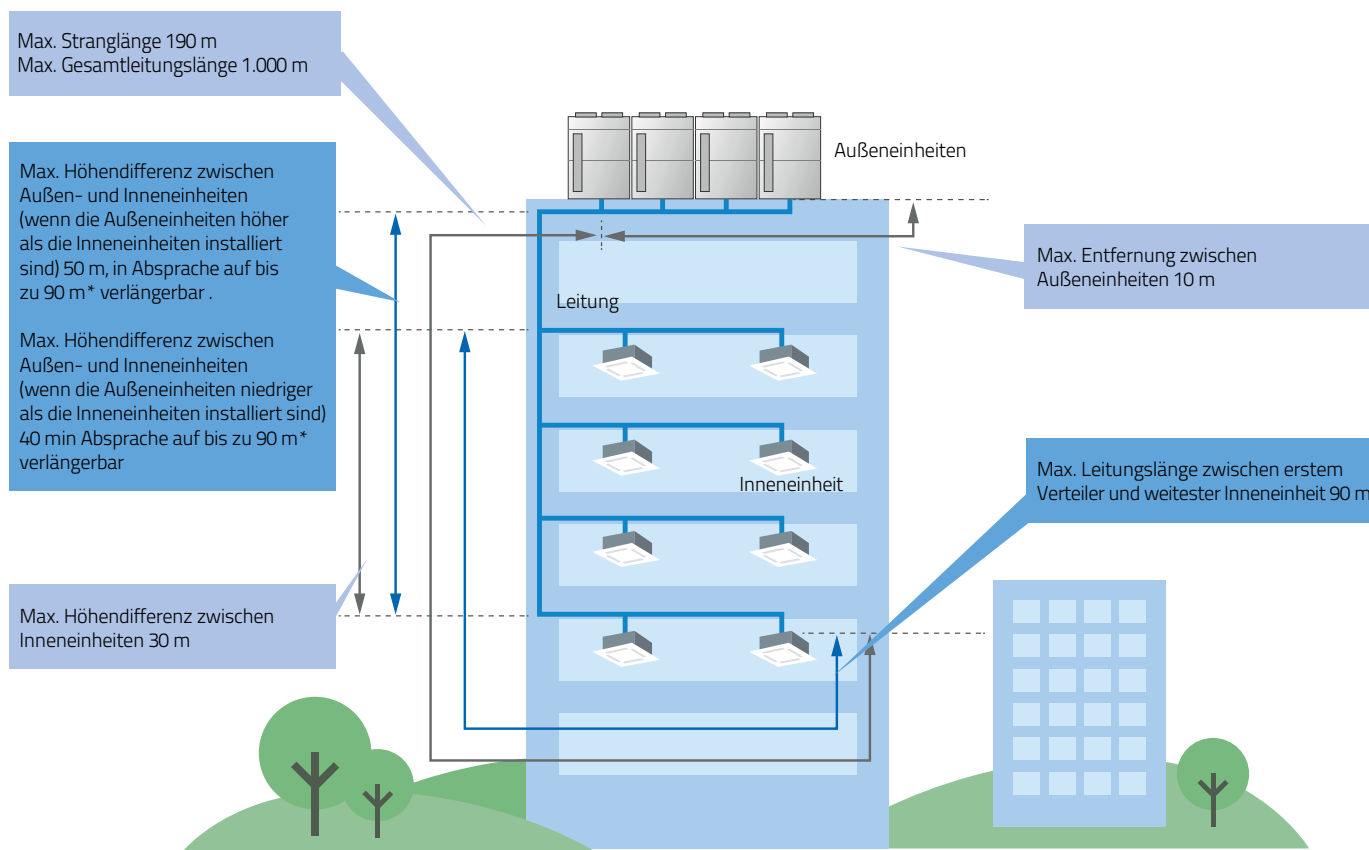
Max. Stranglänge 190 m
Max. Gesamtleitungslänge 1.000 m

Außeneinheiten

Max. Höhendifferenz zwischen Außen- und Inneneinheiten (wenn die Außeneinheiten höher als die Inneneinheiten installiert sind) 50 m, in Absprache auf bis zu 90 m* verlängerbar .

Max. Höhendifferenz zwischen Außen- und Inneneinheiten (wenn die Außeneinheiten niedriger als die Inneneinheiten installiert sind) 40 min Absprache auf bis zu 90 m* verlängerbar

Max. Entfernung zwischen Außeneinheiten 10 m

Leitung

Inneneinheit

Max. Leitungslänge zwischen erstem Verteiler und weitester Inneneinheit 90 m

Max. Höhendifferenz zwischen Inneneinheiten 30 m